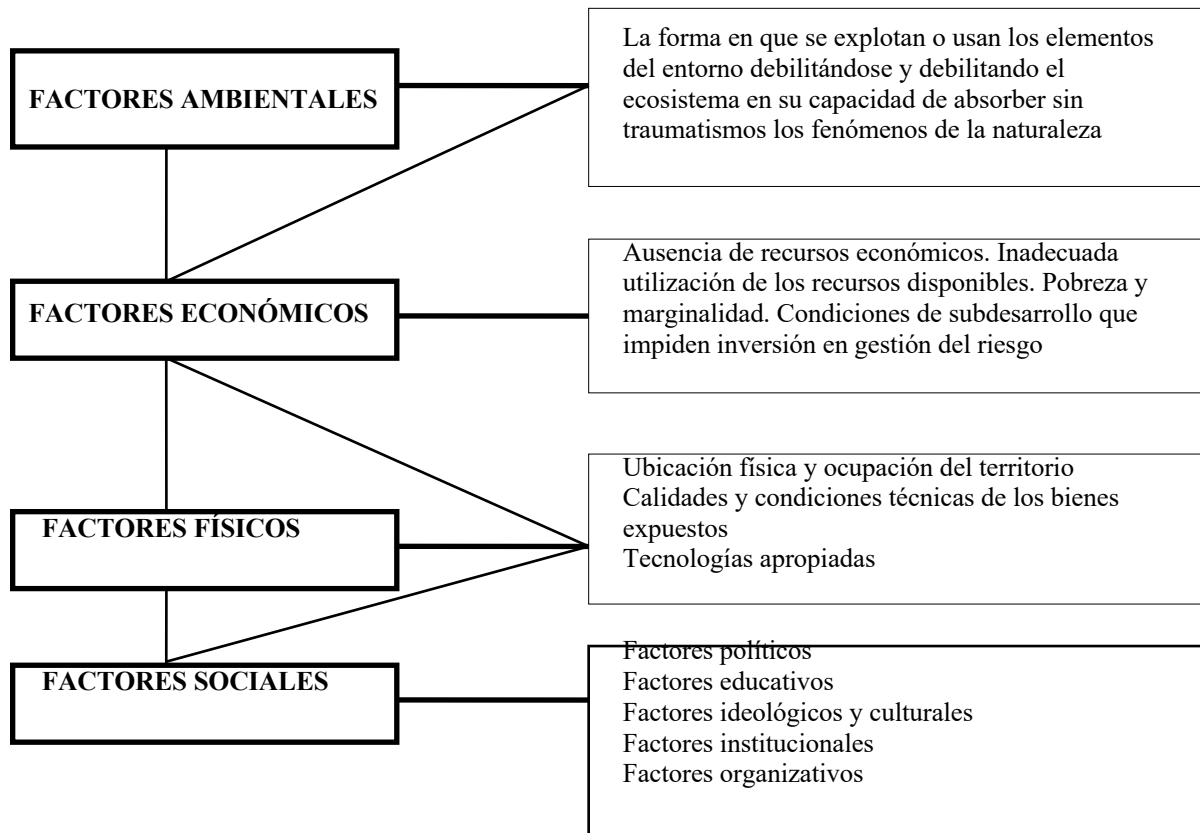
FACTORES AMBIENTALES

La forma en que se explotan o usan los elementos del entorno debilitándose y debilitando el ecosistema en su capacidad de absorber sin traumatismos los fenómenos de la naturaleza

FACTORES ECONÓMICOS

Ausencia de recursos económicos. Inadecuada utilización de los recursos disponibles. Pobreza y marginalidad. Condiciones de subdesarrollo que impiden inversión en gestión del riesgo

FACTORES FÍSICOS

Ubicación física y ocupación del territorio
Calidades y condiciones técnicas de los bienes expuestos
Tecnologías apropiadas

FACTORES SOCIALES

Factores políticos
Factores educativos
Factores ideológicos y culturales
Factores institucionales
Factores organizativos